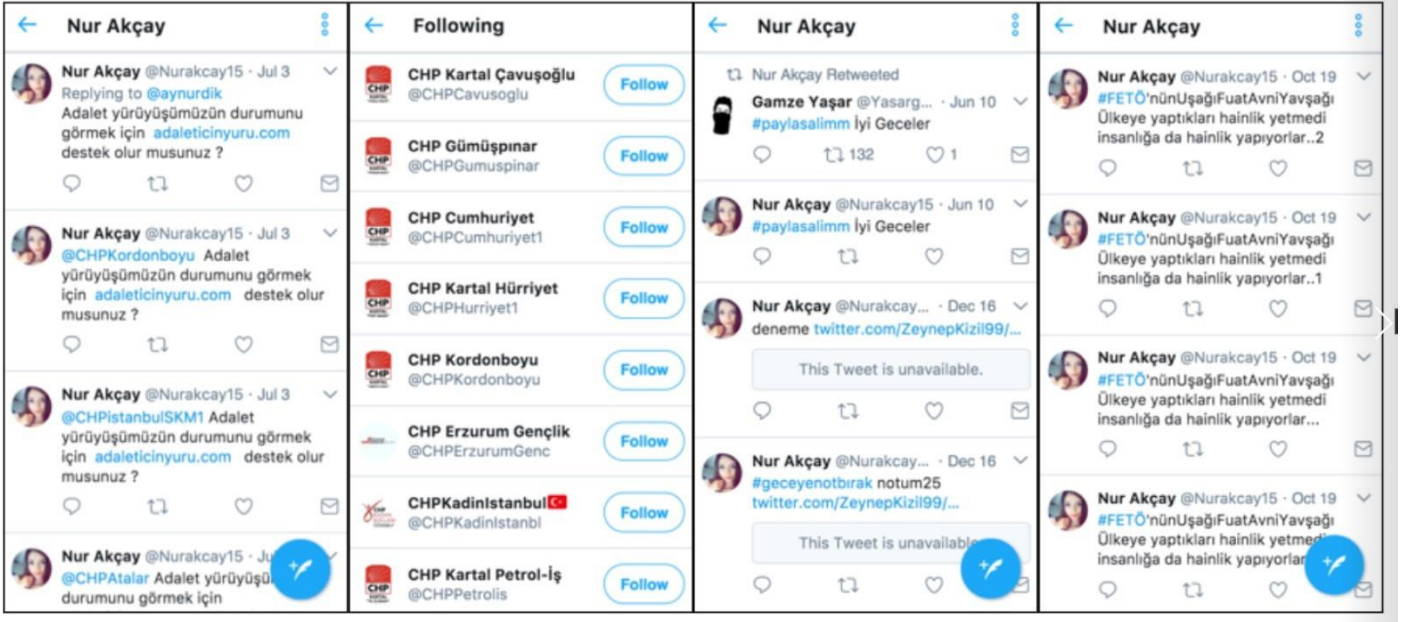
Nur Akçay

Nur Akçay @Nurakcay15 · Jul 3
Replying to @aynurdik
Adalet yürüyüşümüzün durumunu görmek için adaleticinyuru.com destek olur musunuz ?

Nur Akçay @Nurakcay15 · Jul 3
@CHPKordonboyu Adalet yürüyüşümüzün durumunu görmek için adaleticinyuru.com destek olur musunuz ?

Nur Akçay @Nurakcay15 · Jul 3
@CHPistanbulSKM1 Adalet yürüyüşümüzün durumunu görmek için adaleticinyuru.com destek olur musunuz ?

Nur Akçay @Nurakcay15 · Ju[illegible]
@CHPAtalar Adalet yürüyüşü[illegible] durumunu görmek için

Following

CHP Kartal Çavuşoğlu
@CHPCavusoglu
Follow

CHP Gümüşpınar
@CHPGumuspinar
Follow

CHP Cumhuriyet
@CHPCumhuriyet1
Follow

CHP Kartal Hürriyet
@CHPHurriyet1
Follow

CHP Kordonboyu
@CHPKordonboyu
Follow

CHP Erzurum Gençlik
@CHPErzurumGenc
Follow

CHPKadinIstanbul
@CHPKadinIstanbl
Follow

CHP Kartal Petrol-İş
@CHPPetrolis
Follow

Nur Akçay

Nur Akçay Retweeted
Gamze Yaşar @Yasarg... · Jun 10
#paylasalimm İyi Geceler
132 1

Nur Akçay @Nurakcay15 · Jun 10
#paylasalimm İyi Geceler

Nur Akçay @Nurakcay... · Dec 16
deneme twitter.com/ZeynepKizil99/...
This Tweet is unavailable.

Nur Akçay @Nurakcay... · Dec 16
#geceyenotbırak notum25
twitter.com/ZeynepKizil99/...
This Tweet is unavailab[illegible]

Nur Akçay

Nur Akçay @Nurakcay15 · Oct 19
#FETÖ'nünUşağıFuatAvniYavşağı Ülkeye yaptıkları hainlik yetmedi insanlığa da hainlik yapıyorlar..2

Nur Akçay @Nurakcay15 · Oct 19
#FETÖ'nünUşağıFuatAvniYavşağı Ülkeye yaptıkları hainlik yetmedi insanlığa da hainlik yapıyorlar..1

Nur Akçay @Nurakcay15 · Oct 19
#FETÖ'nünUşağıFuatAvniYavşağı Ülkeye yaptıkları hainlik yetmedi insanlığa da hainlik yapıyorlar...

Nur Akçay @Nurakcay15 · Oct 19
#FETÖ'nünUşağıFuatAvniYavşağı Ülkeye yaptıkları hainlik yetmedi insanlığa da hainlik yapıyorlar